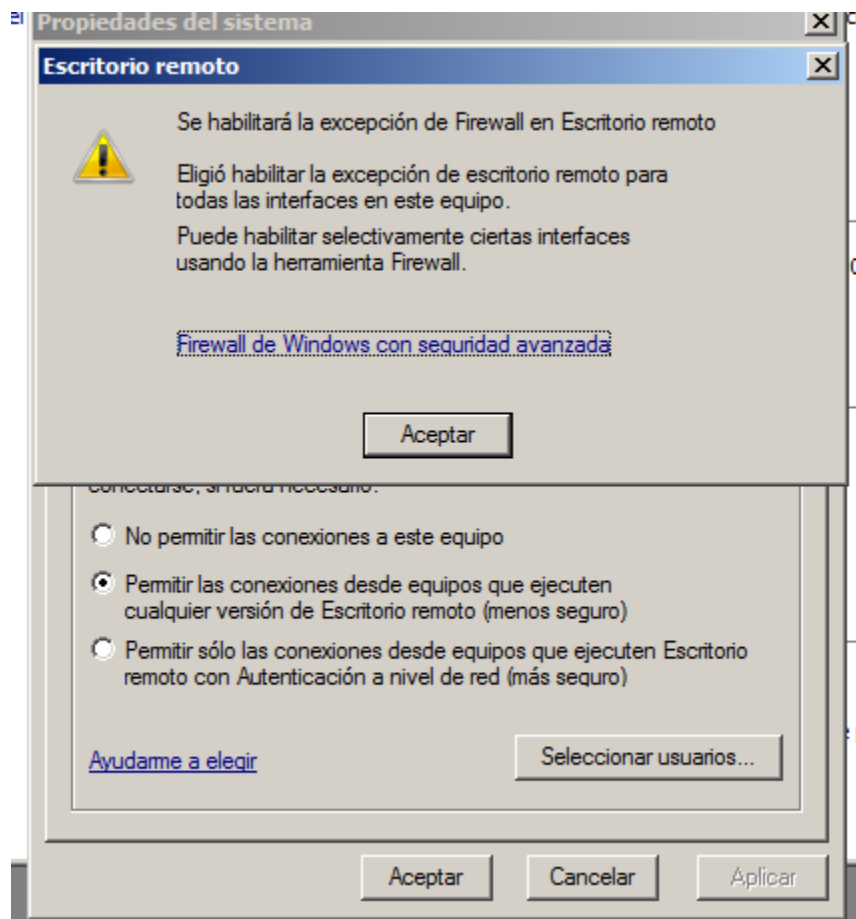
Propiedades del sistema

Escritorio remoto

Se habilitará la excepción de Firewall en Escritorio remoto

Eligió habilitar la excepción de escritorio remoto para todas las interfaces en este equipo.

Puede habilitar selectivamente ciertas interfaces usando la herramienta Firewall.

Firewall de Windows con seguridad avanzada

Aceptar

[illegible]

No permitir las conexiones a este equipo

Permitir las conexiones desde equipos que ejecuten cualquier versión de Escritorio remoto (menos seguro)

Permitir sólo las conexiones desde equipos que ejecuten Escritorio remoto con Autenticación a nivel de red (más seguro)

Ayudarme a elegir

Seleccionar usuarios...

Aceptar

Cancelar

Aplicar